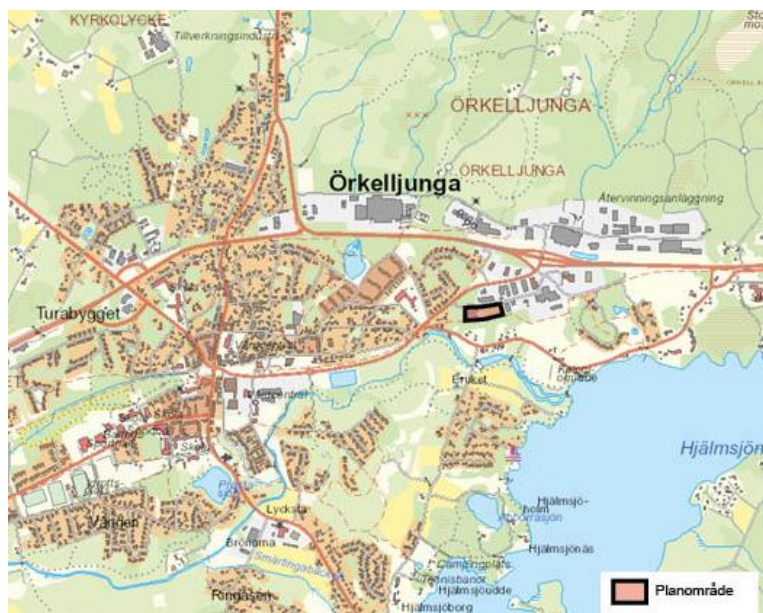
KYRKOLYCKE
Tillverkningsindustri
ÖRKELLJUNGA
ÖRKELLJUNGA
Örkelljunga
Återvinningsanläggning
Turabygget
Bruket
Hjälmsjön
Hjälmsjö-holm
Hjälmsjönäs
Hjälmsjöudde
Hjälmsjöborg
Vången
Lyckås
Ringåsen
Tennisbanor
Planområde